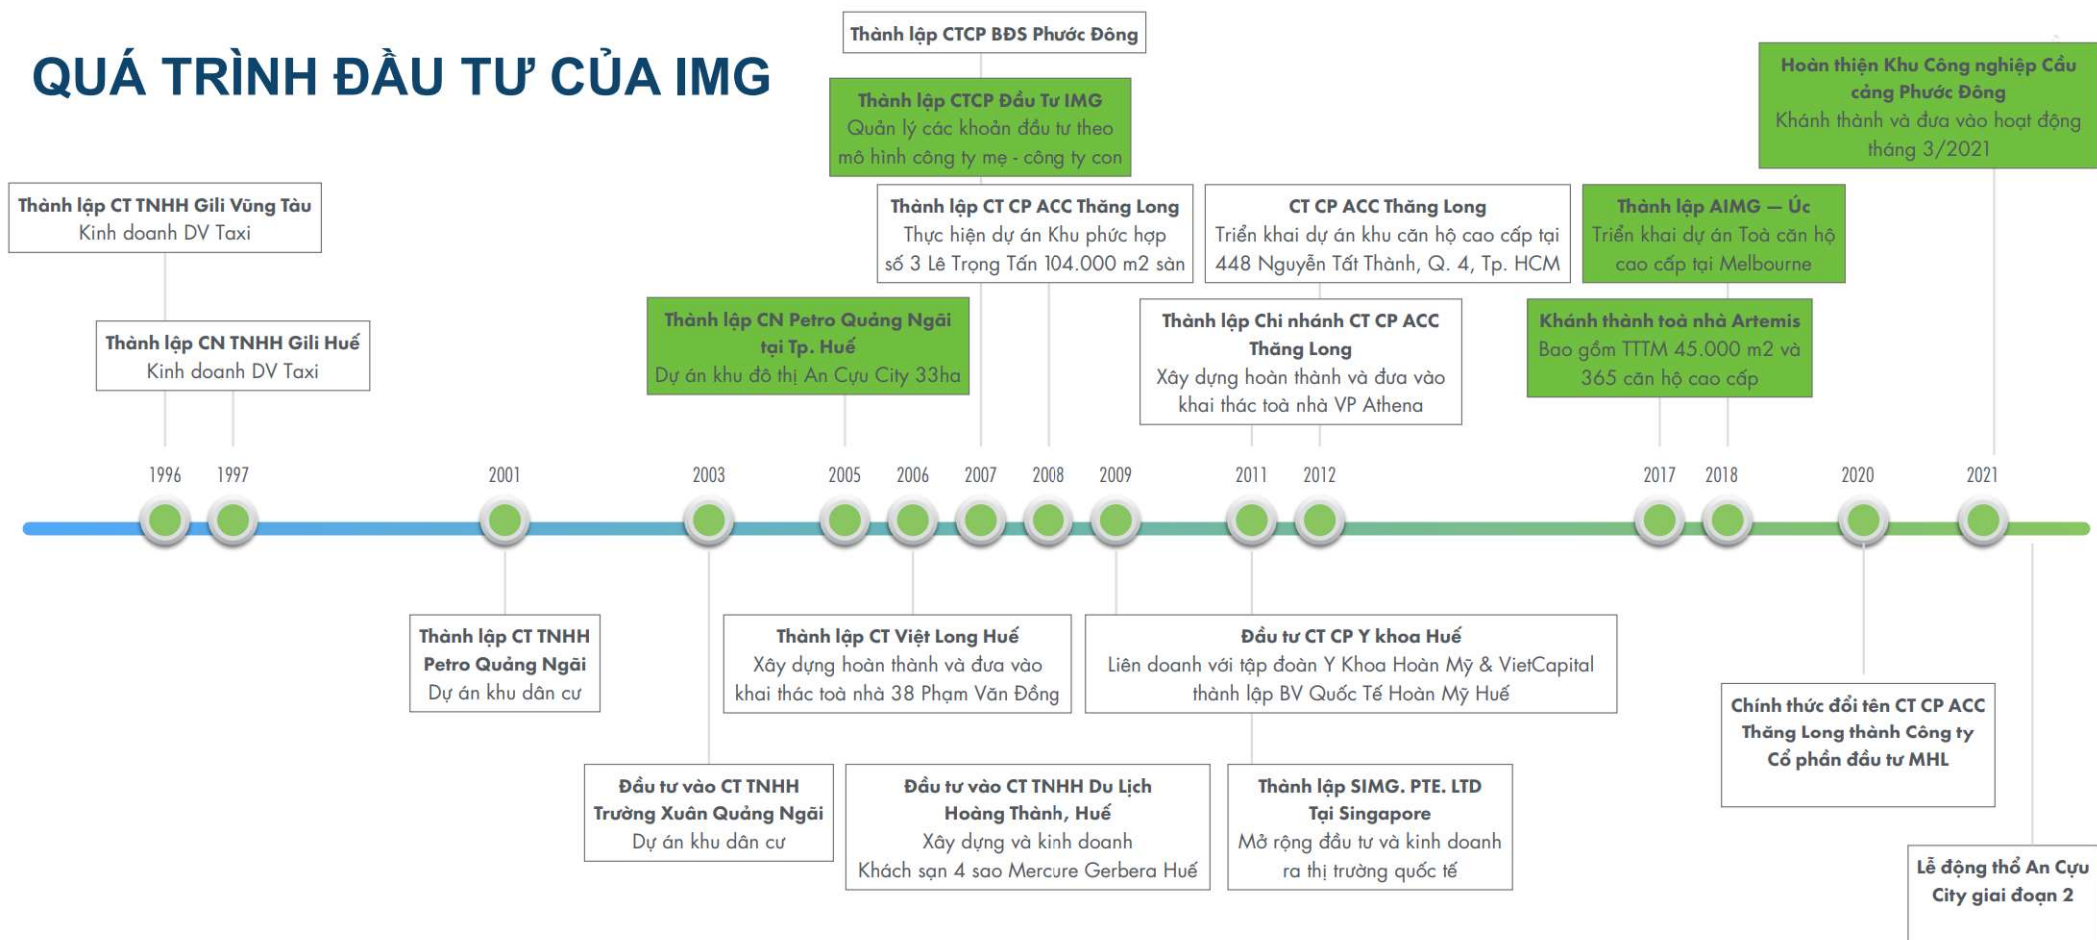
QUÁ TRÌNH ĐẦU TƯ CỦA IMG

Thành lập CTCP BĐS Phước Đông

Thành lập CTCP Đầu Tư IMG
Quản lý các khoản đầu tư theo mô hình công ty mẹ - công ty con

Hoàn thiện Khu Công nghiệp Cầu cảng Phước Đông
Khánh thành và đưa vào hoạt động tháng 3/2021

Thành lập CT TNHH Gili Vũng Tàu
Kinh doanh DV Taxi

Thành lập CT CP ACC Thăng Long
Thực hiện dự án Khu phức hợp số 3 Lê Trọng Tấn 104.000 m2 sàn

CT CP ACC Thăng Long
Triển khai dự án khu căn hộ cao cấp tại 448 Nguyễn Tất Thành, Q. 4, Tp. HCM

Thành lập AIMG — Úc
Triển khai dự án Toà căn hộ cao cấp tại Melbourne

Thành lập CN TNHH Gili Huế
Kinh doanh DV Taxi

Thành lập CN Petro Quảng Ngãi tại Tp. Huế
Dự án khu đô thị An Cựu City 33ha

Thành lập Chi nhánh CT CP ACC Thăng Long
Xây dựng hoàn thành và đưa vào khai thác toà nhà VP Athena

Khánh thành toà nhà Artemis
Bao gồm TTTM 45.000 m2 và 365 căn hộ cao cấp

1996 1997 2001 2003 2005 2006 2007 2008 2009 2011 2012 2017 2018 2020 2021

Thành lập CT TNHH Petro Quảng Ngãi
Dự án khu dân cư

Thành lập CT Việt Long Huế
Xây dựng hoàn thành và đưa vào khai thác toà nhà 38 Phạm Văn Đồng

Đầu tư CT CP Y khoa Huế
Liên doanh với tập đoàn Y Khoa Hoàn Mỹ & VietCapital thành lập BV Quốc Tế Hoàn Mỹ Huế

Chính thức đổi tên CT CP ACC Thăng Long thành Công ty Cổ phần đầu tư MHL

Đầu tư vào CT TNHH Trường Xuân Quảng Ngãi
Dự án khu dân cư

Đầu tư vào CT TNHH Du Lịch Hoàng Thành, Huế
Xây dựng và kinh doanh Khách sạn 4 sao Mercure Gerbera Huế

Thành lập SIMG. PTE. LTD Tại Singapore
Mở rộng đầu tư và kinh doanh ra thị trường quốc tế

Lễ động thổ An Cựu City giai đoạn 2